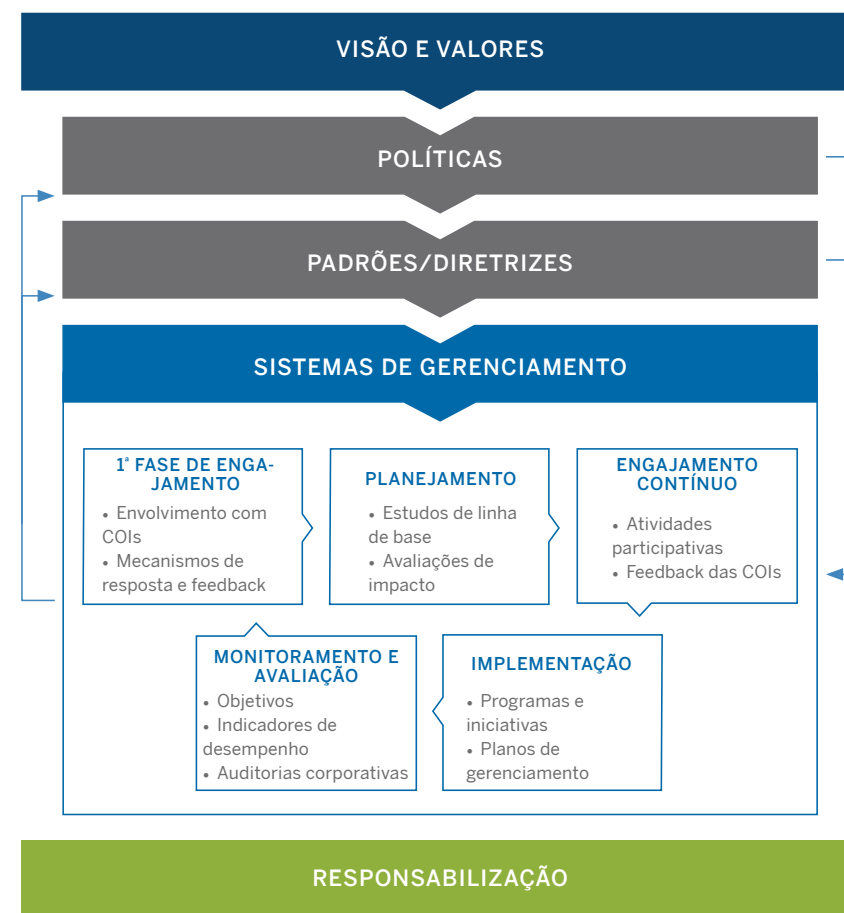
VISÃO E VALORES

POLÍTICAS

PADRÕES/DIRETRIZES

SISTEMAS DE GERENCIAMENTO

1ª FASE DE ENGAJAMENTO
• Envolvimento com COIs
• Mecanismos de resposta e feedback

PLANEJAMENTO
• Estudos de linha de base
• Avaliações de impacto

ENGAJAMENTO CONTÍNUO
• Atividades participativas
• Feedback das COIs

MONITORAMENTO E AVALIAÇÃO
• Objetivos
• Indicadores de desempenho
• Auditorias corporativas

IMPLEMENTAÇÃO
• Programas e iniciativas
• Planos de gerenciamento

RESPONSABILIZAÇÃO